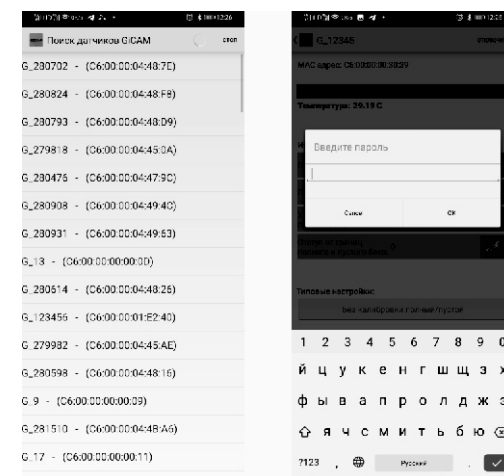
12:26

Поиск датчиков GICAM стоп

G_280702 - (C6:00:00:04:48:7E)

G_280824 - (C6:00:00:04:48:F8)

G_280793 - (C6:00:00:04:48:D9)

G_279818 - (C6:00:00:04:45:0A)

G_280476 - (C6:00:00:04:47:9C)

G_280908 - (C6:00:00:04:49:4C)

G_280931 - (C6:00:00:04:49:63)

G_13 - (C6:00:00:00:00:0D)

G_280614 - (C6:00:00:04:48:26)

G_123456 - (C6:00:00:01:E2:40)

G_279982 - (C6:00:00:04:45:AE)

G_280598 - (C6:00:00:04:48:16)

G_9 - (C6:00:00:00:00:09)

G_281510 - (C6:00:00:04:4B:A6)

G_17 - (C6:00:00:00:00:11)

12:26

G_12345 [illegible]

MAC адрес: C6:00:00:00:30:39

Температура: 29.19 C

Введите пароль

Cancel OK

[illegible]

Типовые настройки:

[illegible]

1 2 3 4 5 6 7 8 9 0

й ц у к е н г ш щ з х

ф ы в а п р о л д ж э

я ч с м и т ь б ю

?123 , Русский .